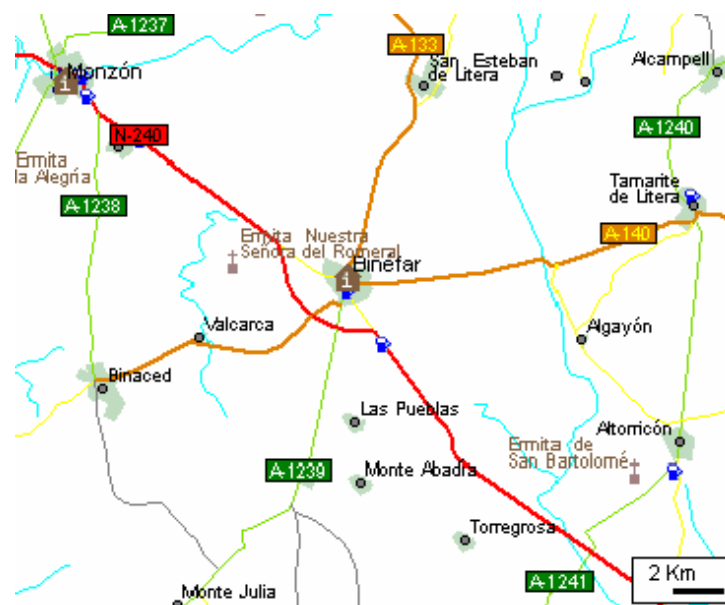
A-1237
A-133
Monzón
San Esteban de Litera
Alcampell
N-240
A-1240
Ermita la Alegría
Tamarite de Litera
A-1238
A-140
Ermita Nuestra Señora del Romeral
Binéfar
Valcarca
Algayón
Binaced
Las Pueblas
Altorricón
Ermita de San Bartolomé
A-1239
Monte Abadía
Torregrosa
2 Km
A-1241
Monte Julia